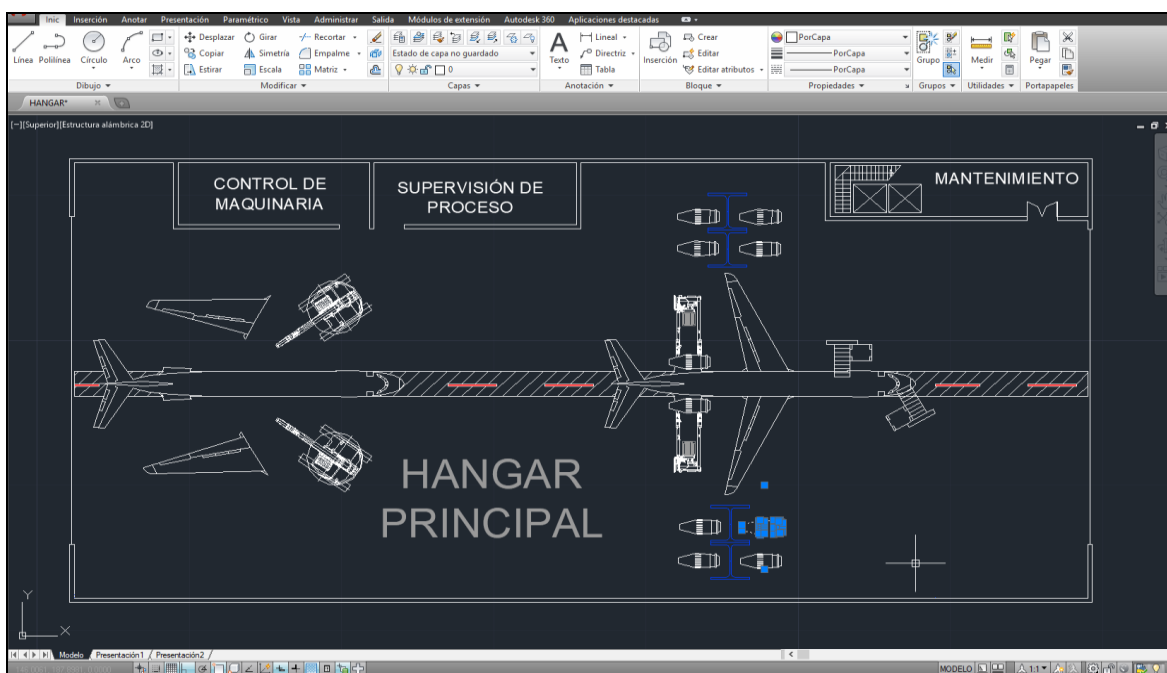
Inic Inserción Anotar Presentación Paramétrico Vista Administrar Salida Módulos de extensión Autodesk 360 Aplicaciones destacadas

Línea Polilínea Círculo Arco
Dibujo

Desplazar Girar Recortar
Copiar Simetría Empalme
Estirar Escala Matriz
Modificar

Estado de capa no guardado
0
Capas

Texto
Lineal
Directriz
Tabla
Anotación

Inserción
Crear
Editar
Editar atributos
Bloque

PorCapa
PorCapa
PorCapa
Propiedades

Grupo
Grupos

Medir
Utilidades

Pegar
Portapapeles

HANGAR*

[−][Superior][Estructura alámbrica 2D]

CONTROL DE MAQUINARIA

SUPERVISIÓN DE PROCESO

MANTENIMIENTO

HANGAR PRINCIPAL

Y
X

Modelo Presentación1 Presentación2

MODELO 1:1